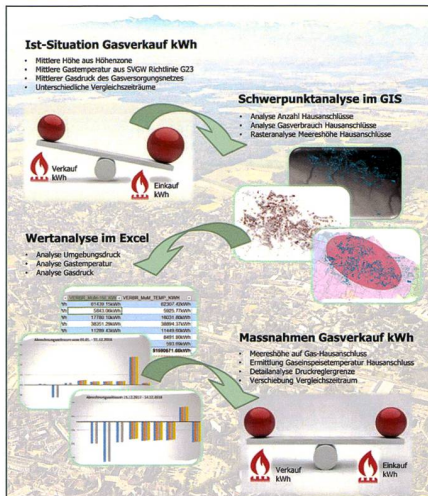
Ist-Situation Gasverkauf kWh

- Mittlere Höhe aus Höhenzone
- Mittlere Gastemperatur aus SVGW Richtlinie G23
- Mittlerer Gasdruck des Gasversorgungsnetzes
- Unterschiedliche Vergleichszeiträume

Verkauf kWh

Einkauf kWh

Schwerpunktanalyse im GIS

- Analyse Anzahl Hausanschlüsse
- Analyse Gasverbrauch Hausanschlüsse
- Rasteranalyse Meereshöhe Hausanschlüsse

Wertanalyse im Excel

- Analyse Umgebungsdruck
- Analyse Gastemperatur
- Analyse Gasdruck

| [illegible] | VERBR_MoM_TEMP_KWH |
|---|---|
| 61439.75kWh | 60367.40kWh |
| 5863.06kWh | 5805.77kWh |
| 17760.16kWh | 18031.86kWh |
| 38351.29kWh | 38884.37kWh |
| 11359.43kWh | 11449.69kWh |
| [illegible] | 8491.60kWh |
| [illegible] | 583.69kWh |
| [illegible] | 910806.71kWh |

Massnahmen Gasverkauf kWh

- Meereshöhe auf Gas-Hausanschluss
- Ermittlung Gaseinspeisetemperatur Hausanschluss
- Detailanalyse Druckreglergrenze
- Verschiebung Vergleichszeitraum

Verkauf kWh

Einkauf kWh